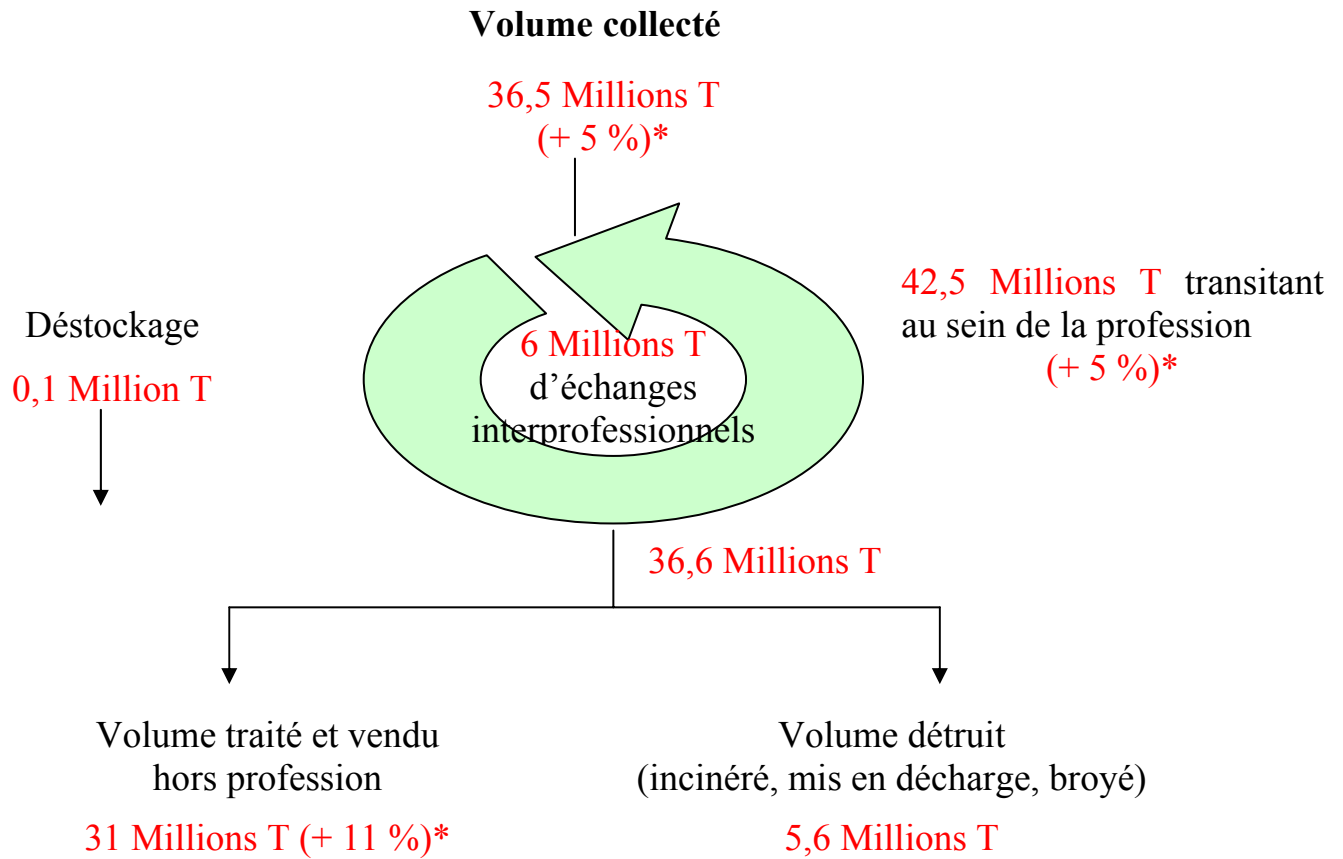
Volume collecté

36,5 Millions T
(+ 5 %)*

42,5 Millions T transitant au sein de la profession
(+ 5 %)*

Déstockage

0,1 Million T

6 Millions T
d'échanges interprofessionnels

36,6 Millions T

Volume traité et vendu hors profession

31 Millions T (+ 11 %)*

Volume détruit
(incinéré, mis en décharge, broyé)

5,6 Millions T